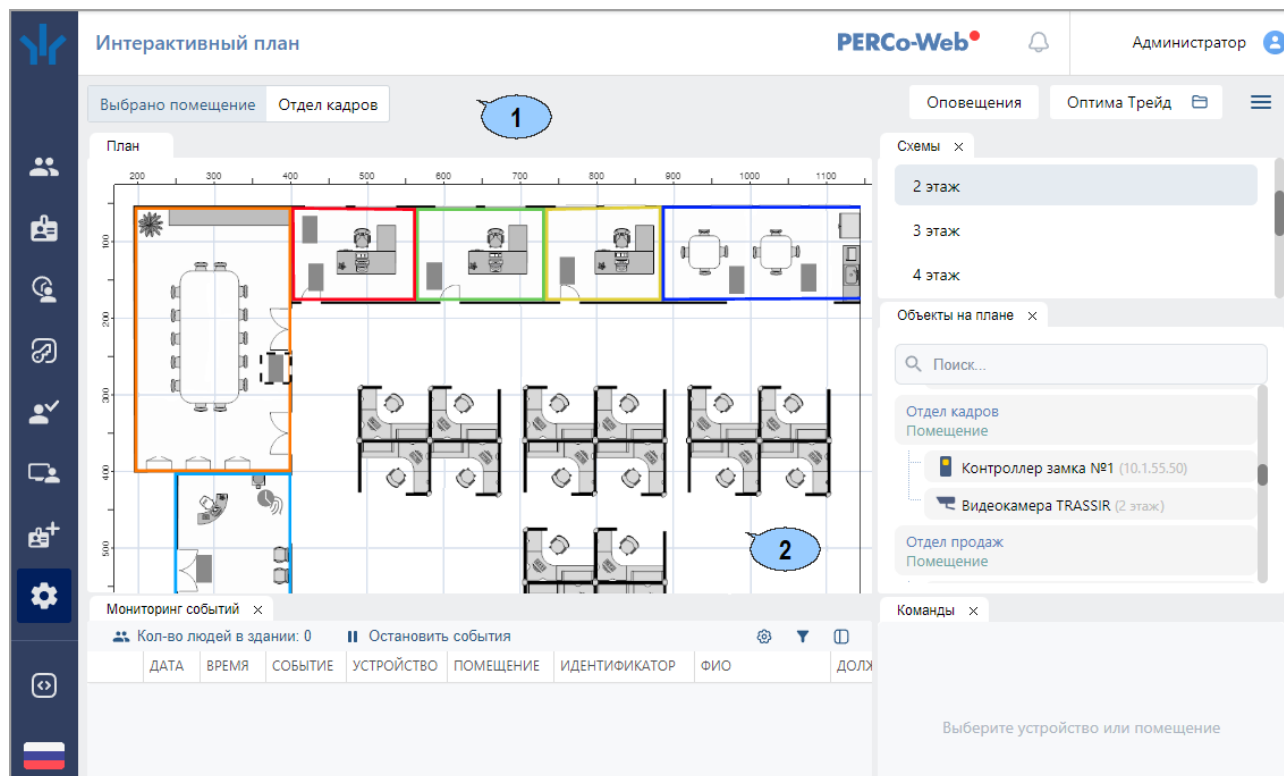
Интерактивный план

PERCo-Web

Администратор

Выбрано помещение | Отдел кадров

1

Оповещения

Оптима Трейд

План

200 300 400 500 600 700 800 900 1000 1100

100 200 300 400 500

2

Схемы ×

2 этаж

3 этаж

4 этаж

Объекты на плане ×

Поиск...

Отдел кадров
Помещение

Контроллер замка №1 (10.1.55.50)

Видеокамера TRASSIR (2 этаж)

Отдел продаж
Помещение

Мониторинг событий ×

Кол-во людей в здании: 0

Остановить события

| ДАТА | ВРЕМЯ | СОБЫТИЕ | УСТРОЙСТВО | ПОМЕЩЕНИЕ | ИДЕНТИФИКАТОР | ФИО | ДОЛЖ |
|---|---|---|---|---|---|---|---|

Команды ×

Выберите устройство или помещение